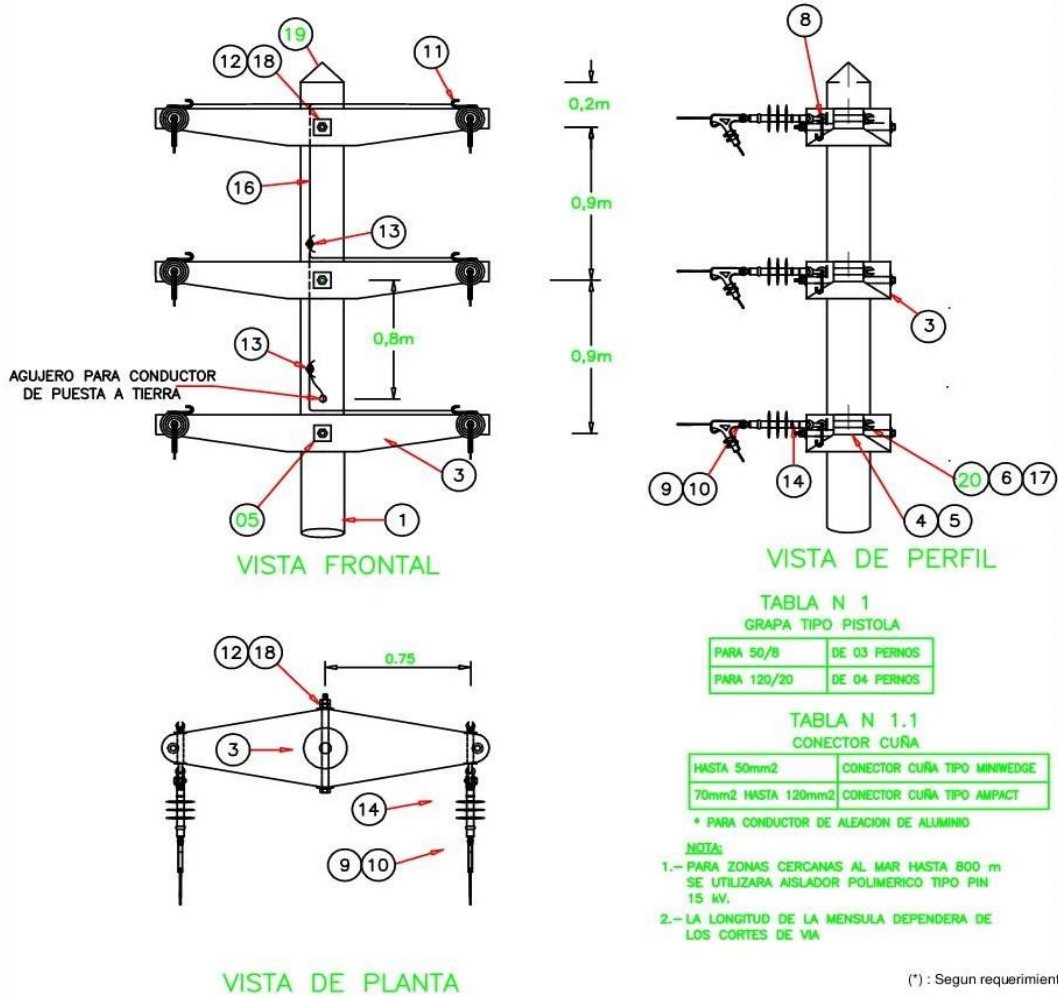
19
12 18
11
16
13
AGUJERO PARA CONDUCTOR DE PUESTA A TIERRA
13
0,8m
05
3
1
0,2m
0,9m
0,9m

VISTA FRONTAL

8
3
9 10
14
20 6 17
4 5

VISTA DE PERFIL

12 18
0.75
3
14
9 10

VISTA DE PLANTA

TABLA N 1
GRAPA TIPO PISTOLA

| PARA 50/8 | DE 03 PERNOS |
|---|---|
| PARA 120/20 | DE 04 PERNOS |

TABLA N 1.1
CONECTOR CUÑA

| HASTA 50mm2 | CONECTOR CUÑA TIPO MINIWEDGE |
|---|---|
| 70mm2 HASTA 120mm2 | CONECTOR CUÑA TIPO AMPACT |

* PARA CONDUCTOR DE ALEACION DE ALUMINIO

NOTA:
1.- PARA ZONAS CERCANAS AL MAR HASTA 800 m SE UTILIZARA AISLADOR POLIMERICO TIPO PIN 15 kV.
2.- LA LONGITUD DE LA MENSULA DEPENDERA DE LOS CORTES DE VIA

(*) : Segun requerimient